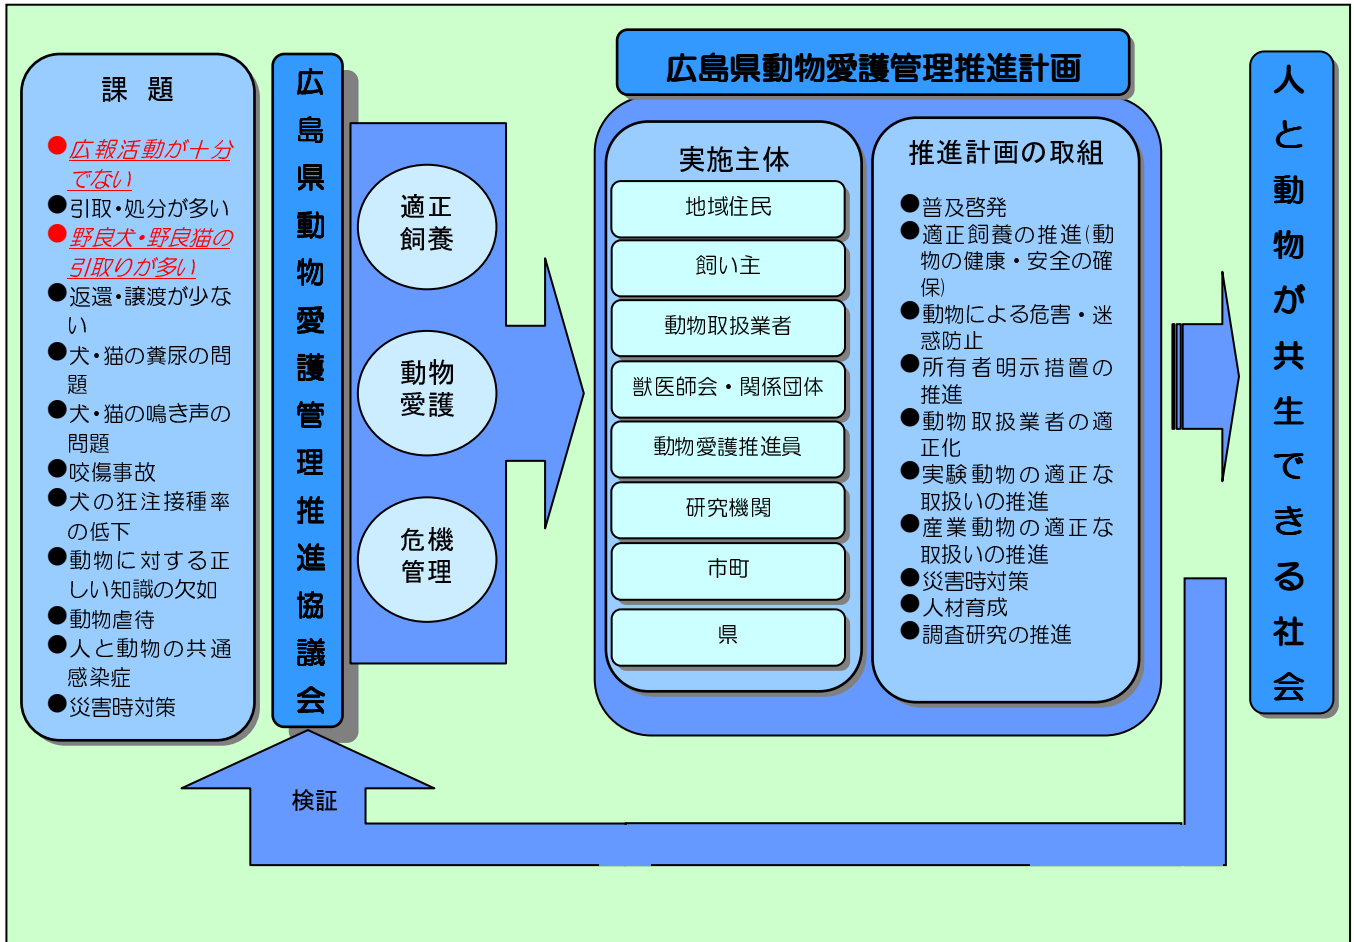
課　題

●広報活動が十分でない
●引取・処分が多い
●野良犬・野良猫の引取りが多い
●返還・譲渡が少ない
●犬・猫の糞尿の問題
●犬・猫の鳴き声の問題
●咬傷事故
●犬の狂注接種率の低下
●動物に対する正しい知識の欠如
●動物虐待
●人と動物の共通感染症
●災害時対策

広島県動物愛護管理推進協議会

適正飼養

動物愛護

危機管理

広島県動物愛護管理推進計画

実施主体

地域住民

飼い主

動物取扱業者

獣医師会・関係団体

動物愛護推進員

研究機関

市町

県

推進計画の取組

●普及啓発
●適正飼養の推進(動物の健康・安全の確保)
●動物による危害・迷惑防止
●所有者明示措置の推進
●動物取扱業者の適正化
●実験動物の適正な取扱いの推進
●産業動物の適正な取扱いの推進
●災害時対策
●人材育成
●調査研究の推進

人と動物が共生できる社会

検証